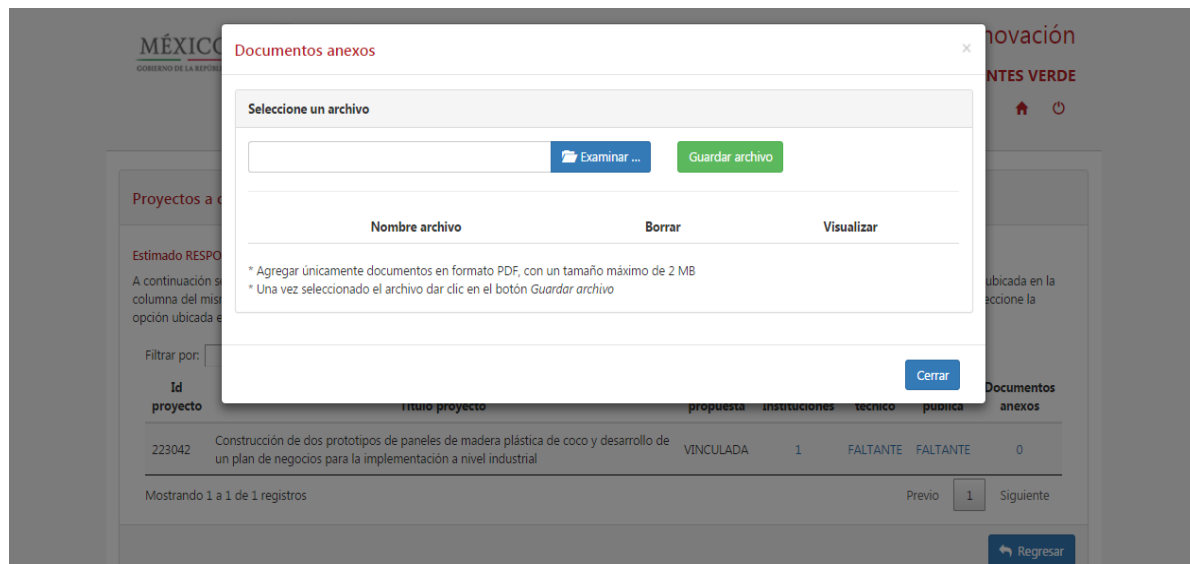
MÉXICO
GOBIERNO DE LA REPÚBLICA

novación
NTES VERDE

Documentos anexos

×

Seleccione un archivo

Examinar ...

Guardar archivo

| Nombre archivo | Borrar | Visualizar |
|---|---|---|

* Agregar únicamente documentos en formato PDF, con un tamaño máximo de 2 MB
* Una vez seleccionado el archivo dar clic en el botón *Guardar archivo*

Cerrar

Proyectos a c

Estimado RESPO

A continuación se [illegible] ubicada en la columna del mis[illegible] eccione la opción ubicada e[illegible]

Filtrar por:

| Id proyecto | Título proyecto | propuesta | Instituciones | técnico | pública | Documentos anexos |
|---|---|---|---|---|---|---|
| 223042 | Construcción de dos prototipos de paneles de madera plástica de coco y desarrollo de un plan de negocios para la implementación a nivel industrial | VINCULADA | 1 | FALTANTE | FALTANTE | 0 |

Mostrando 1 a 1 de 1 registros

Previo 1 Siguiente

Regresar